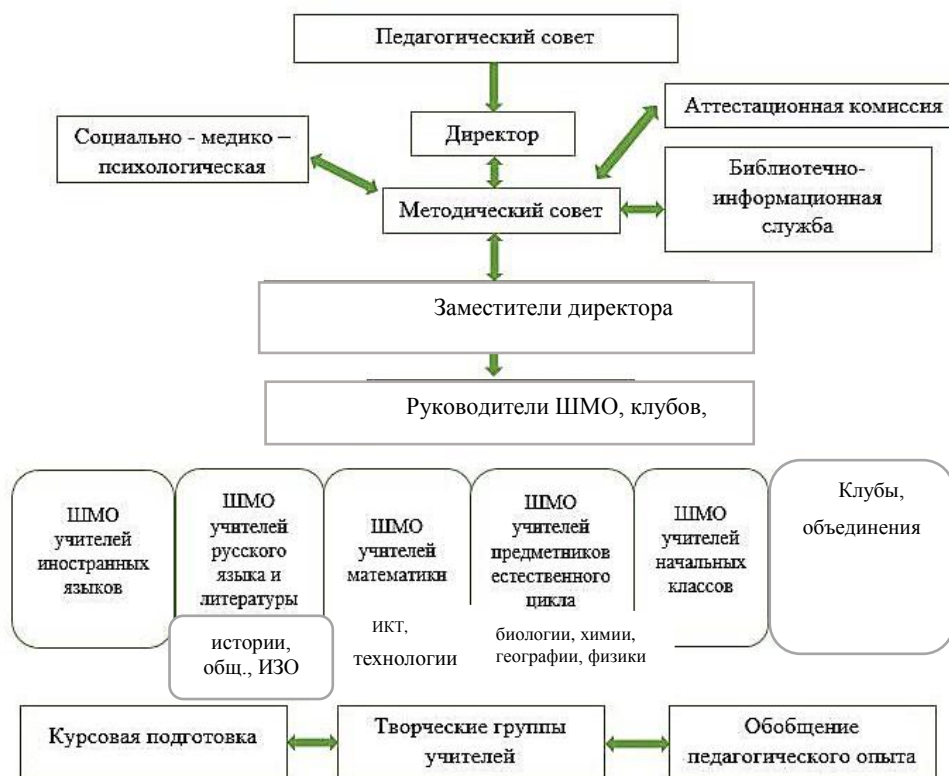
Педагогический совет

Директор

Аттестационная комиссия

Социально - медико – психологическая

Методический совет

Библиотечно-информационная служба

Заместители директора

Руководители ШМО, клубов,

ШМО учителей иностранных языков

ШМО учителей русского языка и литературы

ШМО учителей математики

ШМО учителей предметников естественного цикла

ШМО учителей начальных классов

Клубы, объединения

истории, общ., ИЗО

ИКТ, технологии

биологии, химии, географии, физики

Курсовая подготовка

Творческие группы учителей

Обобщение педагогического опыта